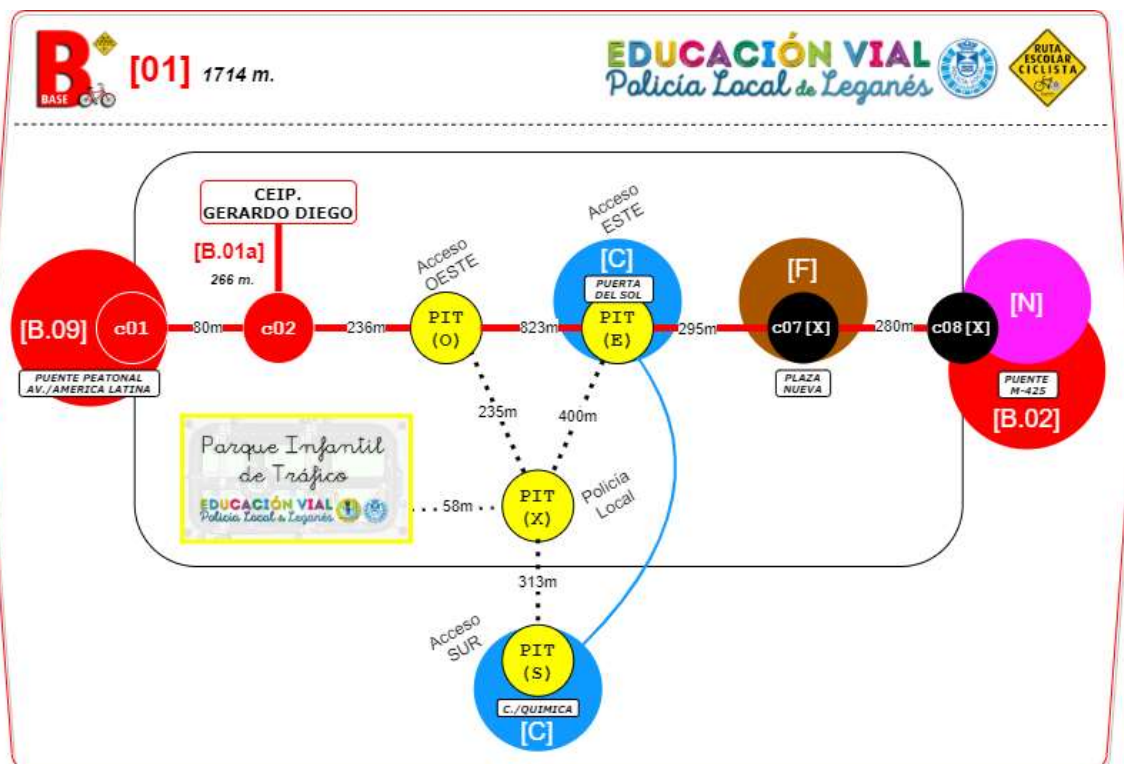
B BASE [01] 1714 m.

EDUCACIÓN VIAL
Policía Local de Leganés

RUTA ESCOLAR CICLISTA

CEIP. GERARDO DIEGO

[B.01a]
266 m.

Acceso OESTE

Acceso ESTE

[C]
PUERTA DEL SOL

[F]

[N]

[B.09] c01 80m c02 236m PIT (O) 823m PIT (E) 295m c07 [X] 280m c08 [X]

PUENTE PEATONAL AV./AMERICA LATINA

PLAZA NUEVA

PUENTE M-425

[B.02]

235m

400m

Parque Infantil de Tráfico
EDUCACIÓN VIAL
Policía Local de Leganés

58m

PIT (X)

Policía Local

313m

Acceso SUR

PIT (S)

C./QUIMICA

[C]